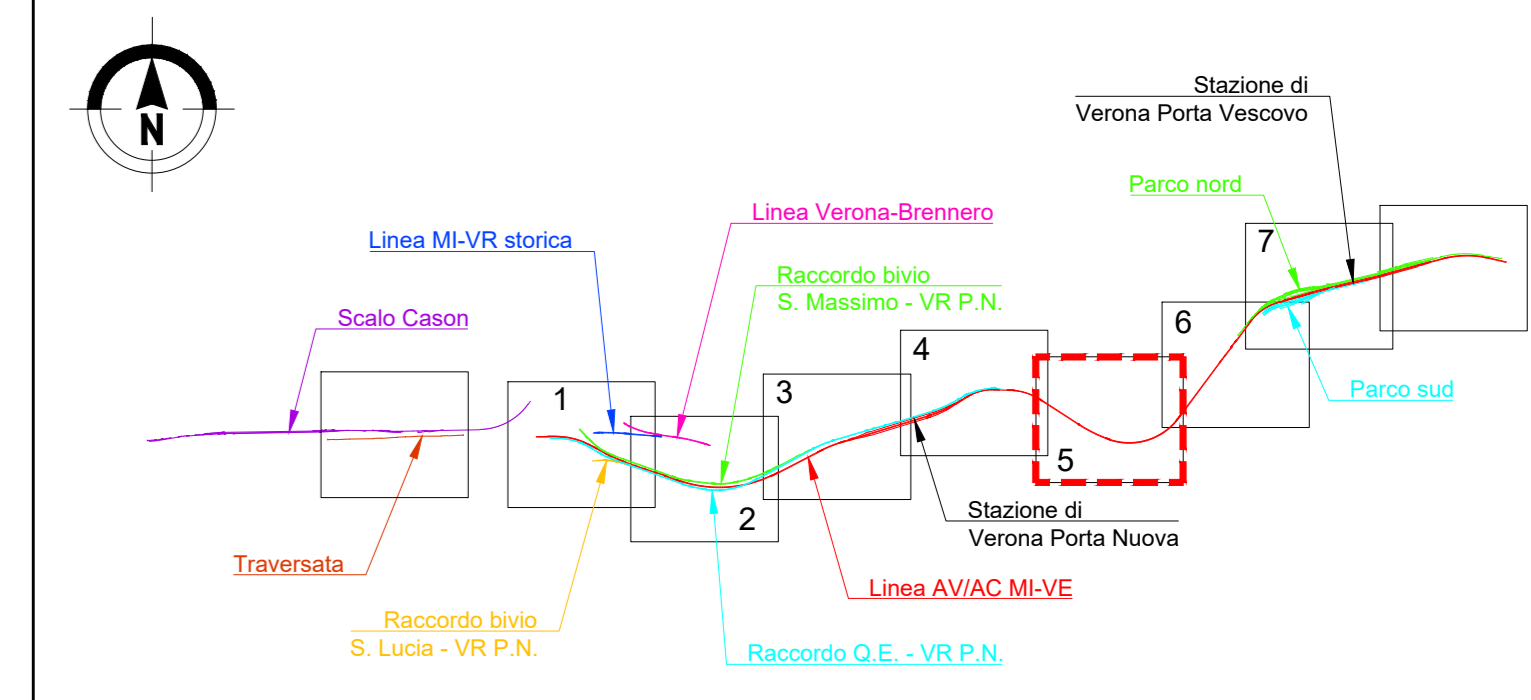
N

Stazione di
Verona Porta Vescovo

Parco nord

Linea Verona-Brennero

Linea MI-VR storica

Raccordo bivio
S. Massimo - VR P.N.

7

Scalo Cason

6

4

1

3

Parco sud

5

2

Stazione di
Verona Porta Nuova

Traversata

Linea AV/AC MI-VE

Raccordo bivio
S. Lucia - VR P.N.

Raccordo Q.E. - VR P.N.